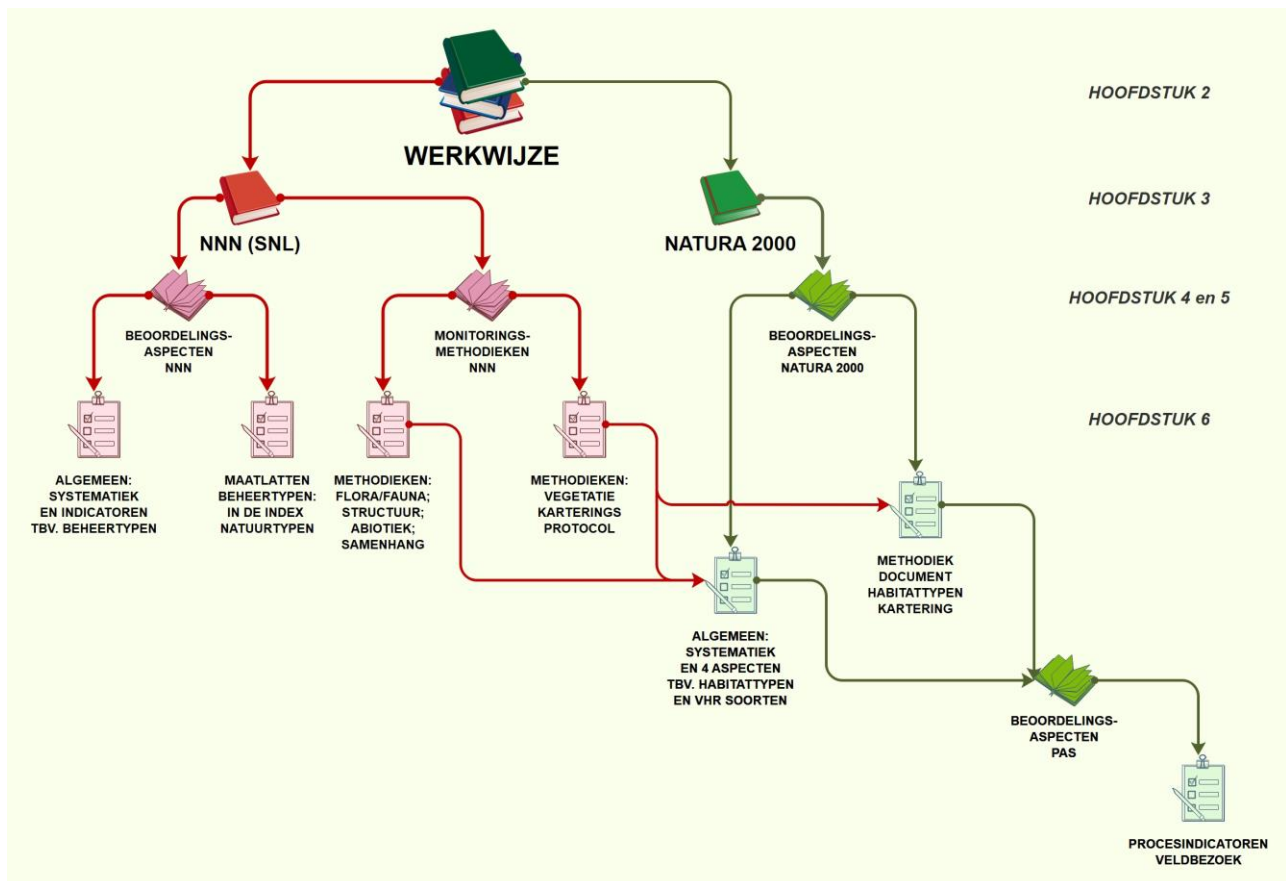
WERKWIJZE

HOOFDSTUK 2

NNN (SNL)

NATURA 2000

HOOFDSTUK 3

HOOFDSTUK 4 en 5

BEOORDELINGS-ASPECTEN NNN

MONITORINGS-METHODIEKEN NNN

BEOORDELINGS-ASPECTEN NATURA 2000

HOOFDSTUK 6

ALGEMEEN: SYSTEMATIEK EN INDICATOREN TBV. BEHEERTYPEN

MAATLATTEN BEHEERTYPEN: IN DE INDEX NATUURTYPEN

METHODIEKEN: FLORA/FAUNA; STRUCTUUR; ABIOTIEK; SAMENHANG

METHODIEKEN: VEGETATIE KARTERINGS PROTOCOL

METHODIEK DOCUMENT HABITATTYPEN KARTERING

ALGEMEEN: SYSTEMATIEK EN 4 ASPECTEN TBV. HABITATTYPEN EN VHR SOORTEN

BEOORDELINGS-ASPECTEN PAS

PROCESINDICATOREN VELDBEZOEK